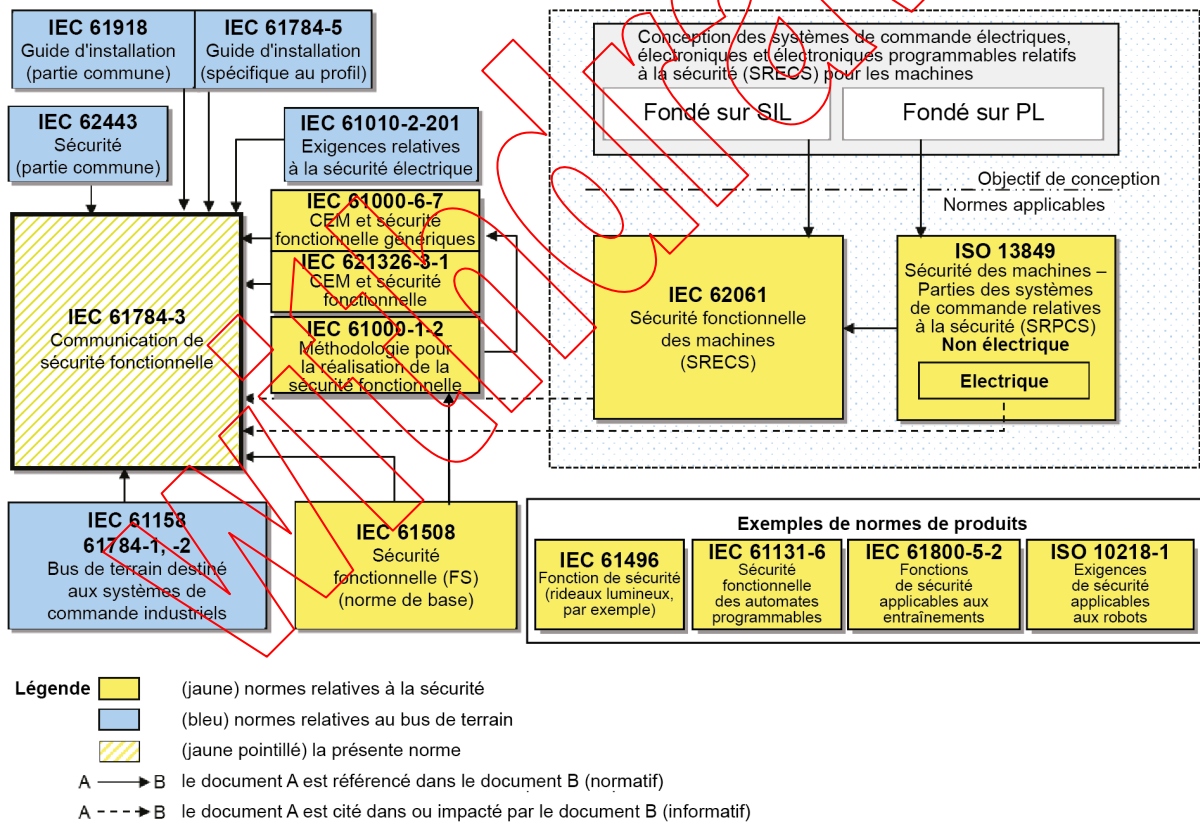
IEC 61918
Guide d'installation
(partie commune)

IEC 61784-5
Guide d'installation
(spécifique au profil)

IEC 62443
Sécurité
(partie commune)

IEC 61010-2-201
Exigences relatives
à la sécurité électrique

IEC 61000-6-7
CEM et sécurité
fonctionnelle génériques

IEC 621326-3-1
CEM et sécurité
fonctionnelle

IEC 61000-1-2
Méthodologie pour
la réalisation de la
sécurité fonctionnelle

IEC 61784-3
Communication de
sécurité fonctionnelle

Conception des systèmes de commande électriques, électroniques et électroniques programmables relatifs à la sécurité (SRECS) pour les machines

Fondé sur SIL

Fondé sur PL

Objectif de conception

Normes applicables

IEC 62061
Sécurité fonctionnelle
des machines
(SRECS)

ISO 13849
Sécurité des machines –
Parties des systèmes
de commande relatives
à la sécurité (SRPCS)
Non électrique

Electrique

IEC 61158
61784-1, -2
Bus de terrain destiné
aux systèmes de
commande industriels

IEC 61508
Sécurité
fonctionnelle (FS)
(norme de base)

Exemples de normes de produits

IEC 61496
Fonction de sécurité
(rideaux lumineux,
par exemple)

IEC 61131-6
Sécurité
fonctionnelle
des automates
programmables

IEC 61800-5-2
Fonctions
de sécurité
applicables aux
entraînements

ISO 10218-1
Exigences
de sécurité
applicables
aux robots

Légende
(jaune) normes relatives à la sécurité
(bleu) normes relatives au bus de terrain
(jaune pointillé) la présente norme
A → B le document A est référencé dans le document B (normatif)
A - - → B le document A est cité dans ou impacté par le document B (informatif)